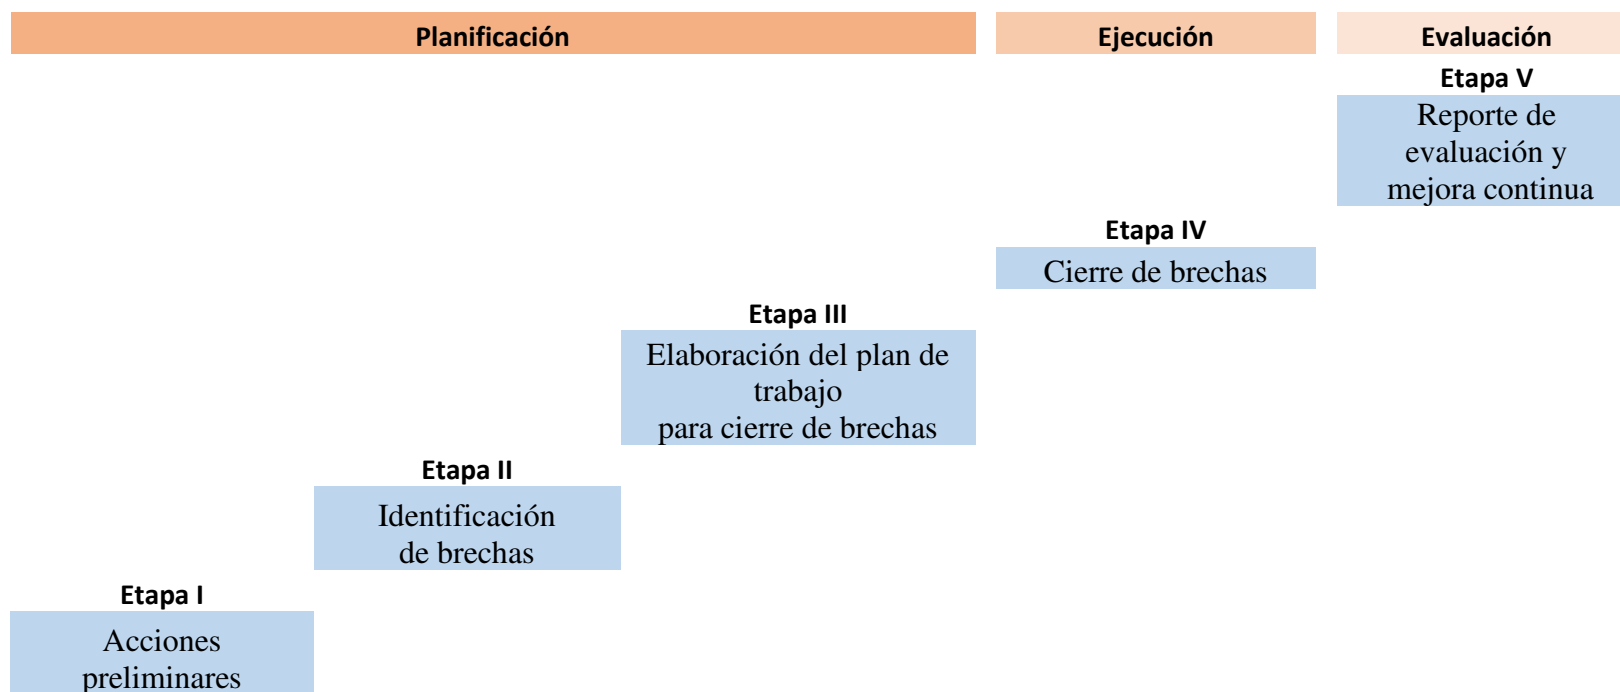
Planificación

Ejecución

Evaluación

Etapa V
Reporte de evaluación y mejora continua

Etapa IV
Cierre de brechas

Etapa III
Elaboración del plan de trabajo
para cierre de brechas

Etapa II
Identificación de brechas

Etapa I
Acciones preliminares